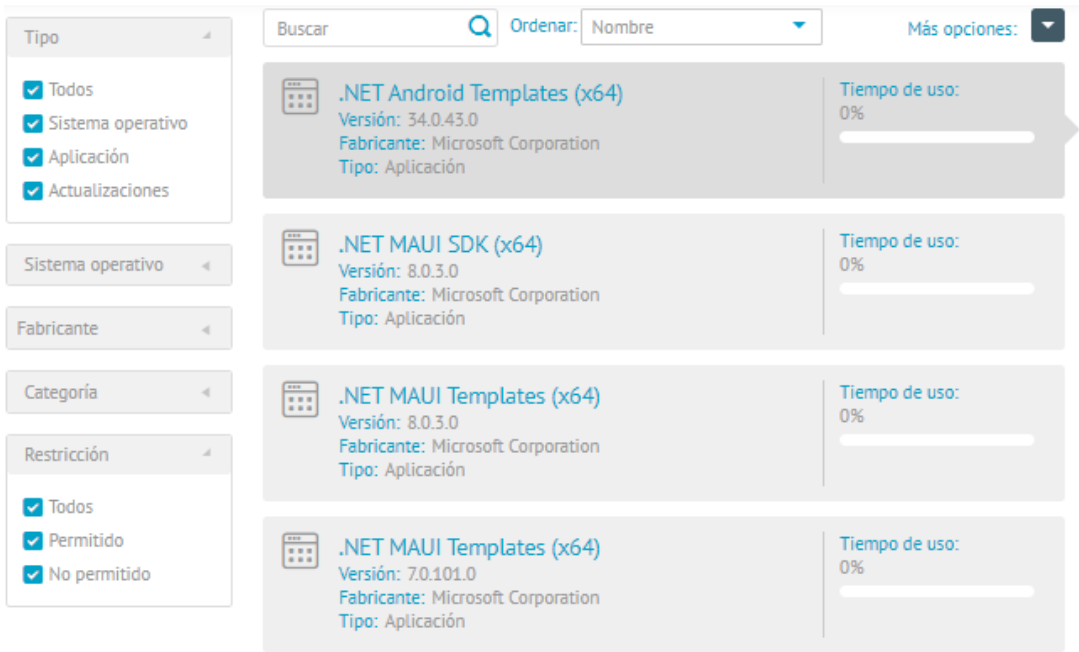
Tipo

Todos
Sistema operativo
Aplicación
Actualizaciones

Sistema operativo

Fabricante

Categoría

Restricción

Todos
Permitido
No permitido

Buscar

Ordenar: Nombre

Más opciones:

.NET Android Templates (x64)
Versión: 34.0.43.0
Fabricante: Microsoft Corporation
Tipo: Aplicación

Tiempo de uso:
0%

.NET MAUI SDK (x64)
Versión: 8.0.3.0
Fabricante: Microsoft Corporation
Tipo: Aplicación

Tiempo de uso:
0%

.NET MAUI Templates (x64)
Versión: 8.0.3.0
Fabricante: Microsoft Corporation
Tipo: Aplicación

Tiempo de uso:
0%

.NET MAUI Templates (x64)
Versión: 7.0.101.0
Fabricante: Microsoft Corporation
Tipo: Aplicación

Tiempo de uso:
0%